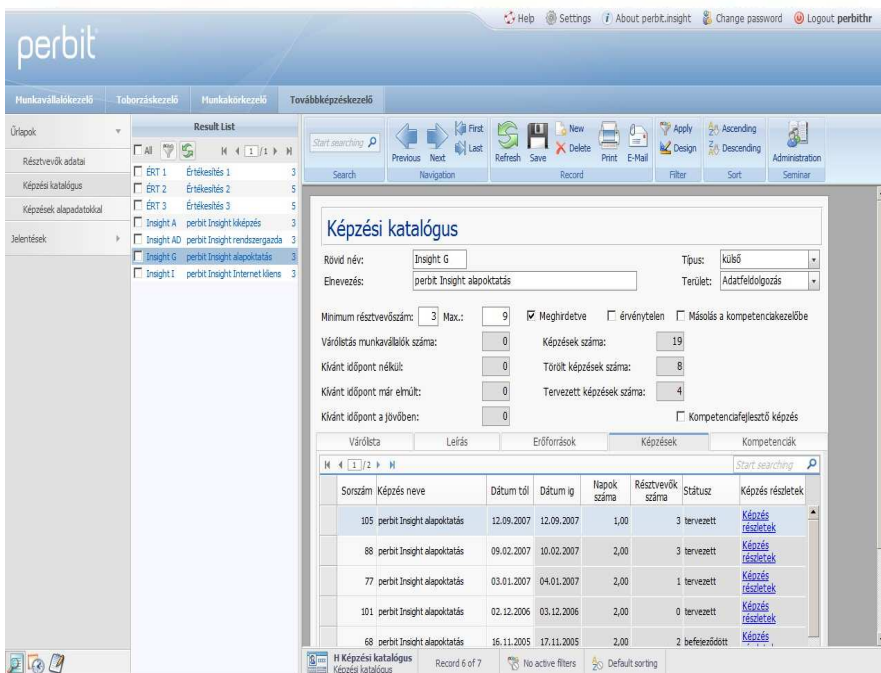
Help Settings About perbit.insight Change password Logout perbithr

perbit

Munkavállalókezelő Toborzáskezelő Munkakörkezelő Továbbképzéskezelő

Űrlapok
Résztvevők adatai
Képzési katalógus
Képzések alapadatokkal
Jelentések

Result List
All 1 /1

| | | |
|---|---|---|
| ÉRT 1 | Értékesítés 1 | 3 |
| ÉRT 2 | Értékesítés 2 | 5 |
| ÉRT 3 | Értékesítés 3 | 5 |
| Insight A | perbit Insight képzés | 3 |
| Insight AD | perbit Insight rendszergazda | 3 |
| Insight G | perbit Insight alapoktatás | 3 |
| Insight I | perbit Insight Internet kliens | 3 |

Start searching
Search
Previous Next First Last
Navigation
Refresh Save New Delete
Record
Print E-Mail
Apply Design
Filter
Ascending Descending
Sort
Administration
Seminar

Képzési katalógus

Rövid név: Insight G
Típus: külső
Elnevezés: perbit Insight alapoktatás
Terület: Adatfeldolgozás

Minimum résztvevőszám: 3 Max.: 9 Meghirdetve érvénytelen Másolás a kompetenciakezelőbe
Várólistás munkavállalók száma: 0 Képzések száma: 19
Kívánt időpont nélkül: 0 Törölt képzések száma: 8
Kívánt időpont már elmúlt: 0 Tervezett képzések száma: 4
Kívánt időpont a jövőben: 0 Kompetenciafejlesztő képzés

Várólista Leírás Erőforrások Képzések Kompetenciák

1 /2
Start searching

| Sorszám | Képzés neve | Dátum tól | Dátum ig | Napok száma | Résztvevők száma | Státusz | Képzés részletek |
|---|---|---|---|---|---|---|---|
| 105 | perbit Insight alapoktatás | 12.09.2007 | 12.09.2007 | 1,00 | 3 | tervezett | Képzés részletek |
| 88 | perbit Insight alapoktatás | 09.02.2007 | 10.02.2007 | 2,00 | 3 | tervezett | Képzés részletek |
| 77 | perbit Insight alapoktatás | 03.01.2007 | 04.01.2007 | 2,00 | 1 | tervezett | Képzés részletek |
| 101 | perbit Insight alapoktatás | 02.12.2006 | 03.12.2006 | 2,00 | 0 | tervezett | Képzés részletek |
| 68 | perbit Insight alapoktatás | 16.11.2005 | 17.11.2005 | 2,00 | 2 | befejeződött | Képzés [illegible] |

H Képzési katalógus
Képzési katalógus
Record 6 of 7
No active filters
Default sorting